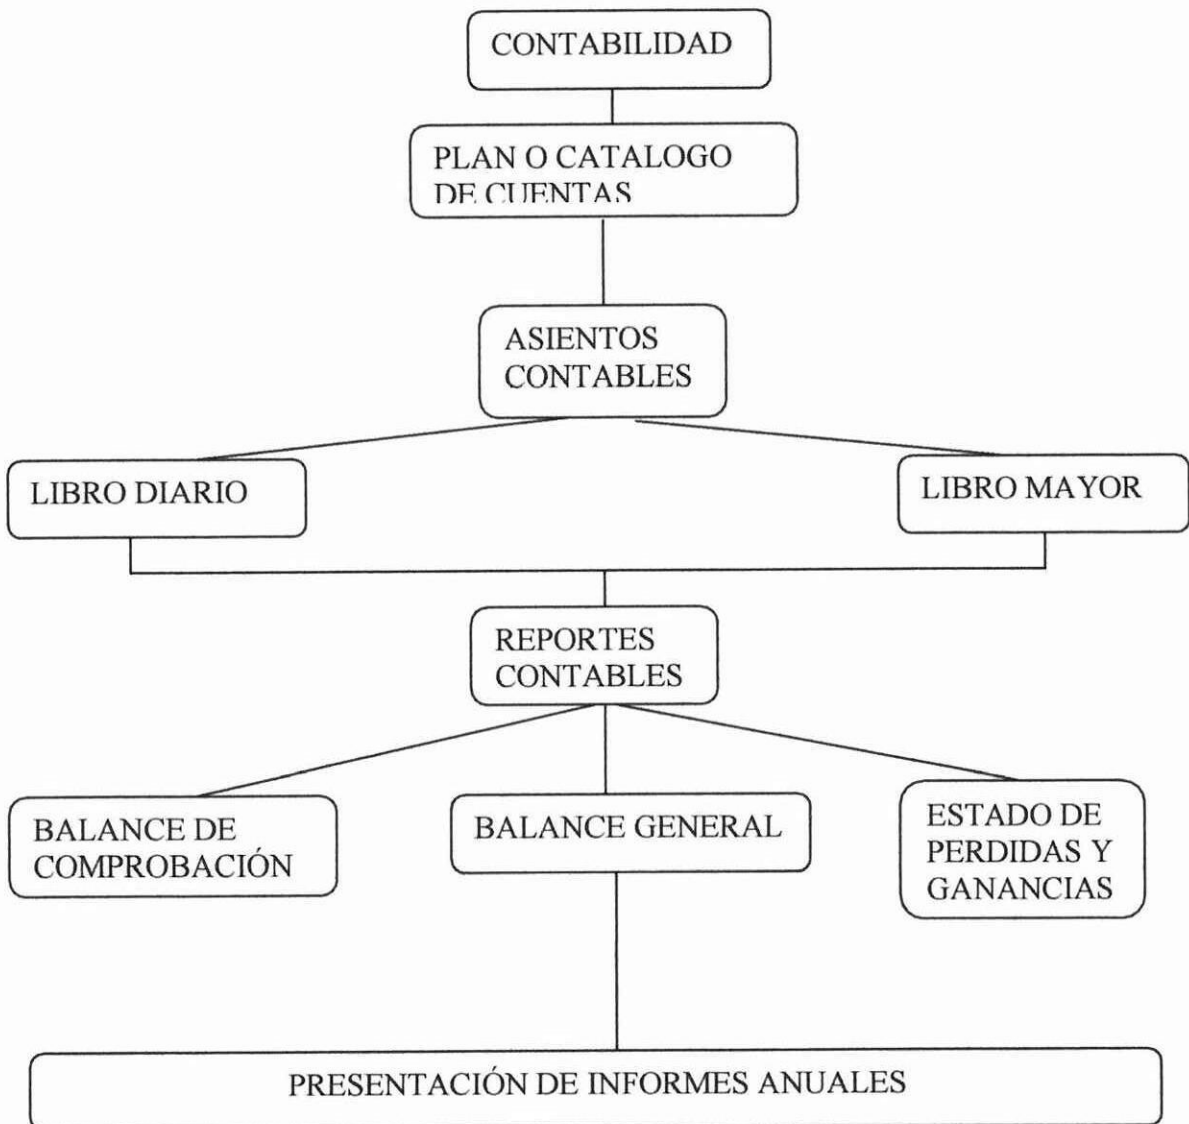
CONTABILIDAD

PLAN O CATALOGO DE CUENTAS

ASIENTOS CONTABLES

LIBRO DIARIO

LIBRO MAYOR

REPORTES CONTABLES

BALANCE DE COMPROBACIÓN

BALANCE GENERAL

ESTADO DE PERDIDAS Y GANANCIAS

PRESENTACIÓN DE INFORMES ANUALES